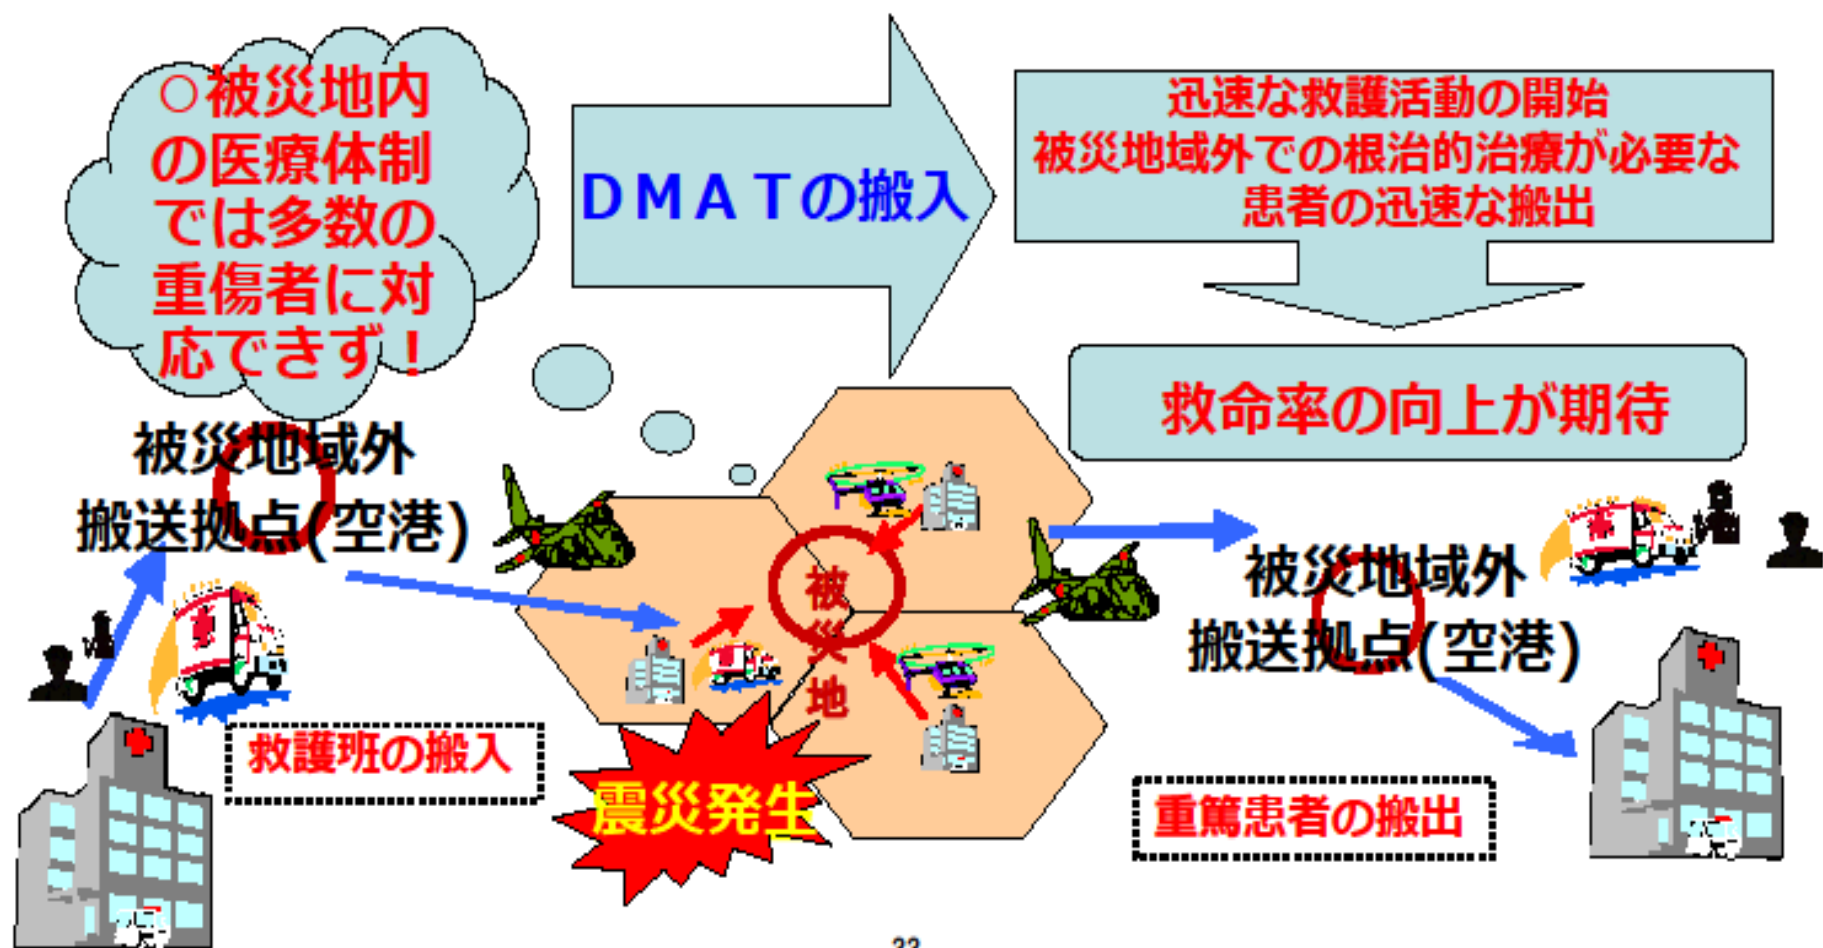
○被災地内の医療体制では多数の重傷者に対応できず！

ＤＭＡＴの搬入

迅速な救護活動の開始
被災地域外での根治的治療が必要な患者の迅速な搬出

救命率の向上が期待

被災地域外
搬送拠点(空港)

被災地

被災地域外
搬送拠点(空港)

救護班の搬入

震災発生

重篤患者の搬出

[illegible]